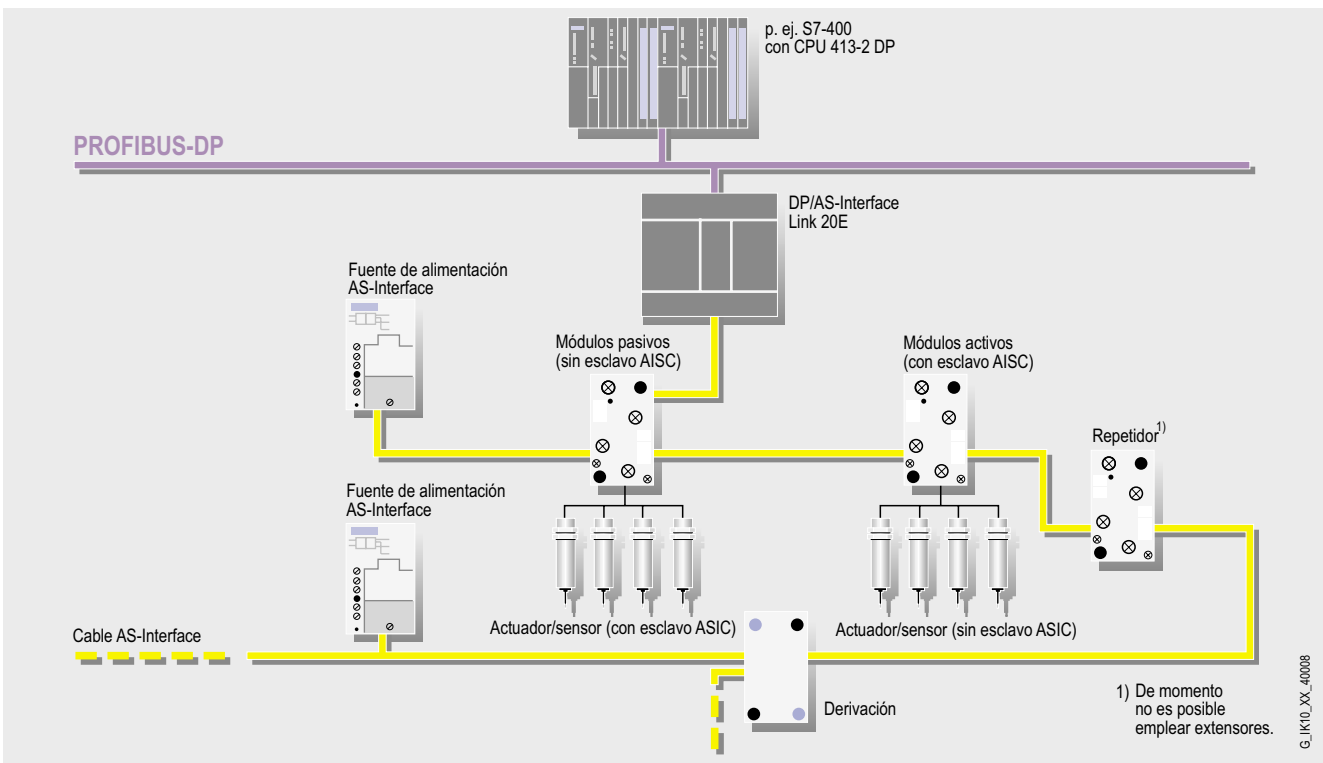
p. ej. S7-400
con CPU 413-2 DP

PROFIBUS-DP

DP/AS-Interface
Link 20E

Fuente de alimentación
AS-Interface

Módulos pasivos
(sin esclavo AISC)

Módulos activos
(con esclavo AISC)

Repetidor$^{1)}$

Fuente de alimentación
AS-Interface

Cable AS-Interface

Actuador/sensor (con esclavo ASIC)

Actuador/sensor (sin esclavo ASIC)

Derivación

1) De momento
no es posible
emplear extensores.

G_IK10_XX_40008